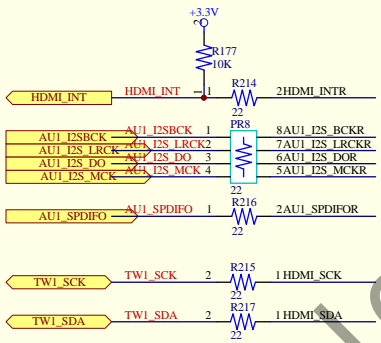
+3.3V

R177
10K

HDMI_INT
HDMI_INT
1
R214
22
2 HDMI_INTR

PR8
AU1_I2SBCK
AU1_I2SBCK
1
8 AU1_I2S_BCKR
AU1_I2S_LRCK
AU1_I2S_LRCK
2
7 AU1_I2S_LRCKR
AU1_I2S_DO
AU1_I2S_DO
3
6 AU1_I2S_DOR
AU1_I2S_MCK
AU1_I2S_MCK
4
5 AU1_I2S_MCKR
22

AU1_SPDIFO
AU1_SPDIFO
1
R216
22
2 AU1_SPDIFOR

TW1_SCK
TW1_SCK
2
R215
22
1 HDMI_SCK

TW1_SDA
TW1_SDA
2
R217
22
1 HDMI_SDA